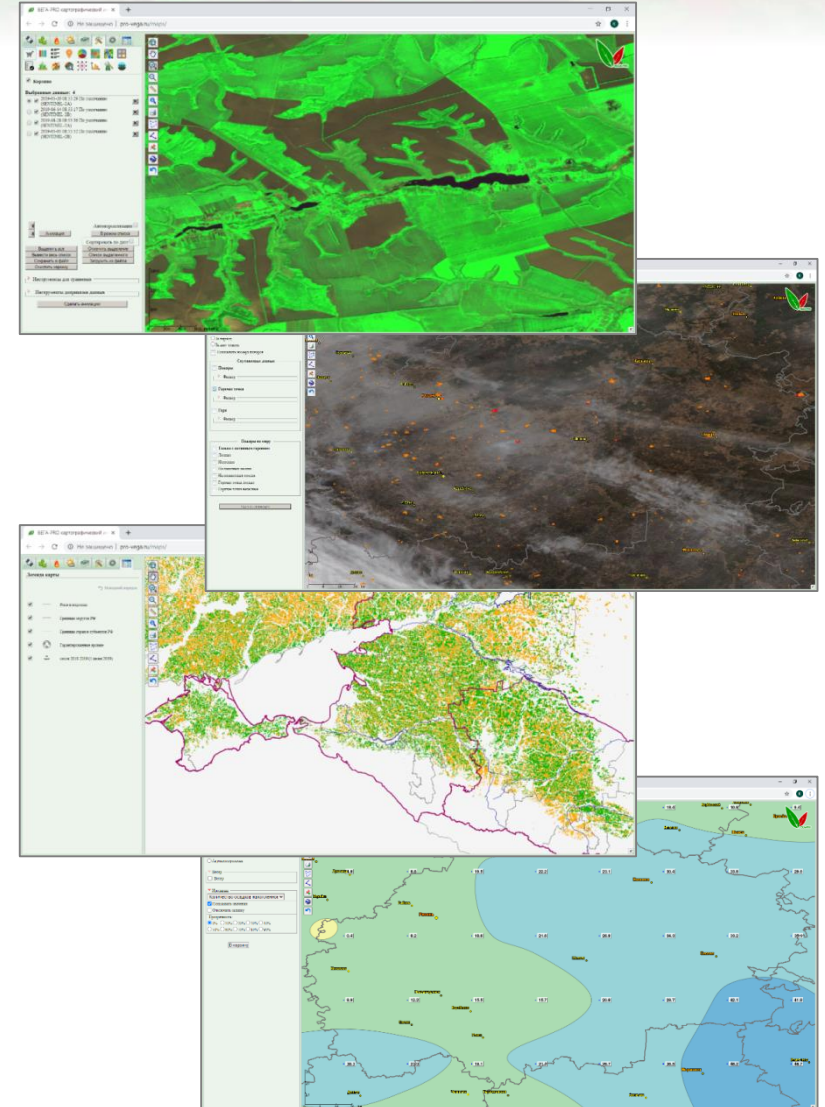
ВЕГА-PRO картографический
Не защищено | pro-vega.ru/maps/

Корзина
Выбранные данные: 4

Аннотация
Автообновление
В рамках списка
Сортировать по дате
Выделить все
Отменить выделение
Удалить весь список
Список выделенных
Сохранить в файл
Загрузить из файла
Очистить корзину
Инструменты для сравнения
Инструменты разрешения данных
Сделать аннотацию

Спутниковые данные
Пожары
Горячие точки
Гари
Фильтр

ВЕГА-PRO картографический
Не защищено | pro-vega.ru/maps/
Легенда карты
Реки и водоемы
Граница округов РФ
Границы субъектов РФ
Трансграничные пожары

Ветер
Осадки
Количество осадков
Прозрачность
В подпись